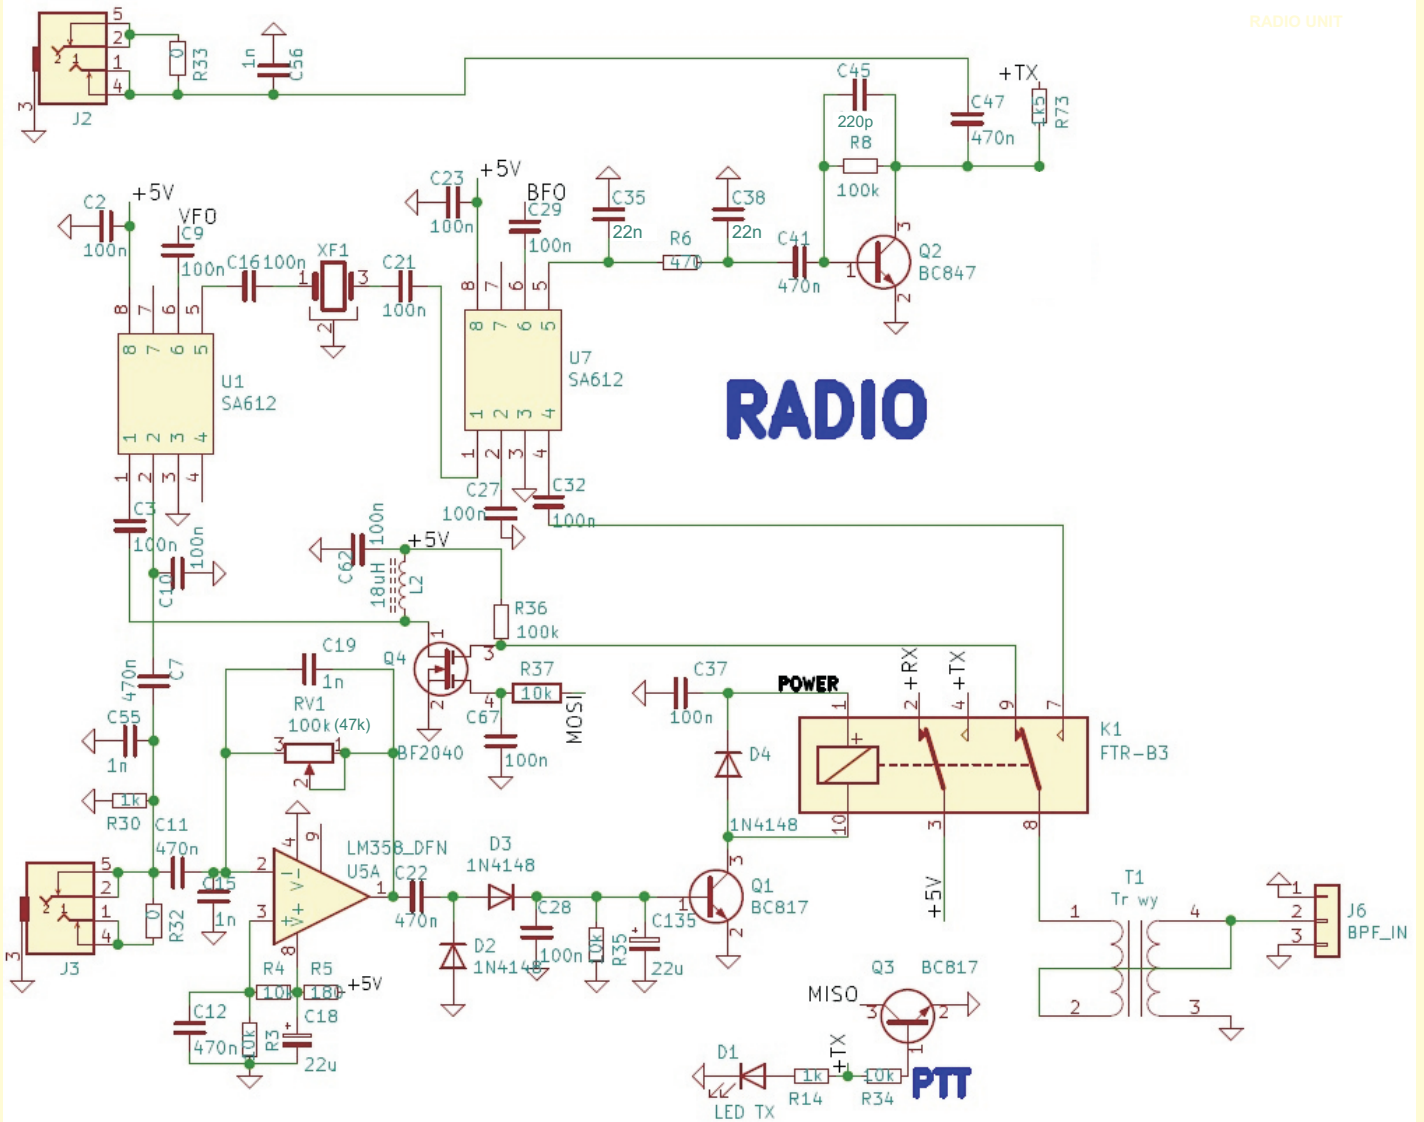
RADIO UNIT

J2
5
2
1
4
3
R33
0
C56
1n
+TX
C45
220p
R8
100k
C47
470n
R73
1k5
Q2
BC847
C41
470n
R6
470
C38
22n
C35
22n
BFO
C29
100n
C23
100n
+5V
U7
SA612
8 7 6 5
1 2 3 4
+5V
C2
100n
VFO
C9
100n
C16 100n
XF1
C21
100n
U1
SA612
8 7 6 5
1 2 3 4
RADIO
C27
100n
C32
100n
C3
100n
C10
100n
C62
100n
+5V
18uH
L2
R36
100k
Q4
BF2040
R37
10k
MOSI
C67
100n
C19
1n
RV1
100k (47k)
C7
470n
C55
1n
R30
1k
C11
470n
C37
100n
POWER
+RX
+TX
K1
FTR-B3
D4
1N4148
J3
5
2
1
4
3
R32
0
C15
1n
LM358_DFN
U5A
C22
470n
D3
1N4148
D2
1N4148
C28
100n
R35
10k
C135
22u
Q1
BC817
+5V
T1
Tr wy
J6
BPF_IN
R4
10k
R5
180
+5V
C12
470n
R3
10k
C18
22u
Q3
BC817
MISO
D1
LED TX
R14
1k
+TX
R34
10k
PTT